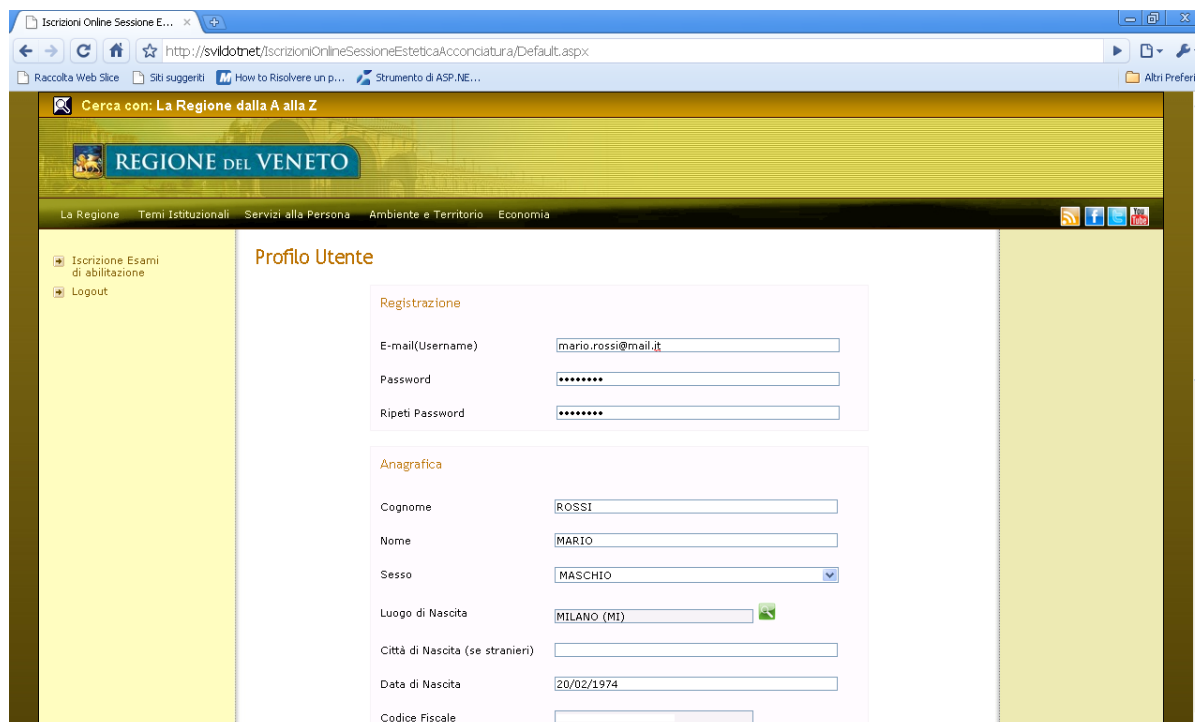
Iscrizioni Online Sessione E... ×

http://svildotnet/IscrizioniOnlineSessioneEsteticaAcconciatura/Default.aspx

Raccolta Web Slice
Siti suggeriti
How to Risolvere un p...
Strumento di ASP.NE...
Altri Preferi

Cerca con: La Regione dalla A alla Z

REGIONE DEL VENETO

La Regione
Temi Istituzionali
Servizi alla Persona
Ambiente e Territorio
Economia

Iscrizione Esami di abilitazione
Logout

Profilo Utente

Registrazione

| E-mail(Username) | mario.rossi@mail.it |
|---|---|
| Password | •••••••• |
| Ripeti Password | •••••••• |

Anagrafica

| Cognome | ROSSI |
|---|---|
| Nome | MARIO |
| Sesso | MASCHIO |
| Luogo di Nascita | MILANO (MI) |
| Città di Nascita (se stranieri) | |
| Data di Nascita | 20/02/1974 |
| Codice Fiscale | |